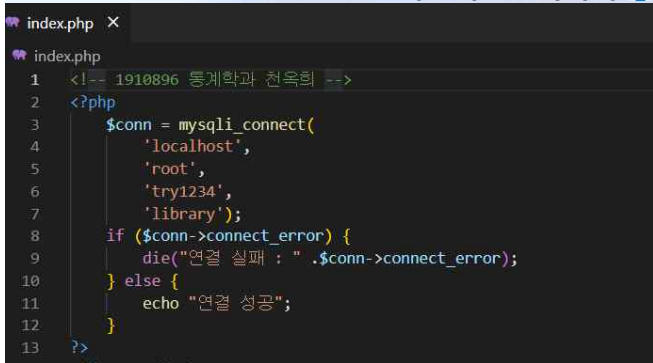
index.php ×

index.php

1 <!-- 1910896 통계학과 천옥희 -->
2 <?php
3 $conn = mysqli_connect(
4 'localhost',
5 'root',
6 'try1234',
7 'library');
8 if ($conn->connect_error) {
9 die("연결 실패 : " .$conn->connect_error);
10 } else {
11 echo "연결 성공";
12 }
13 ?>